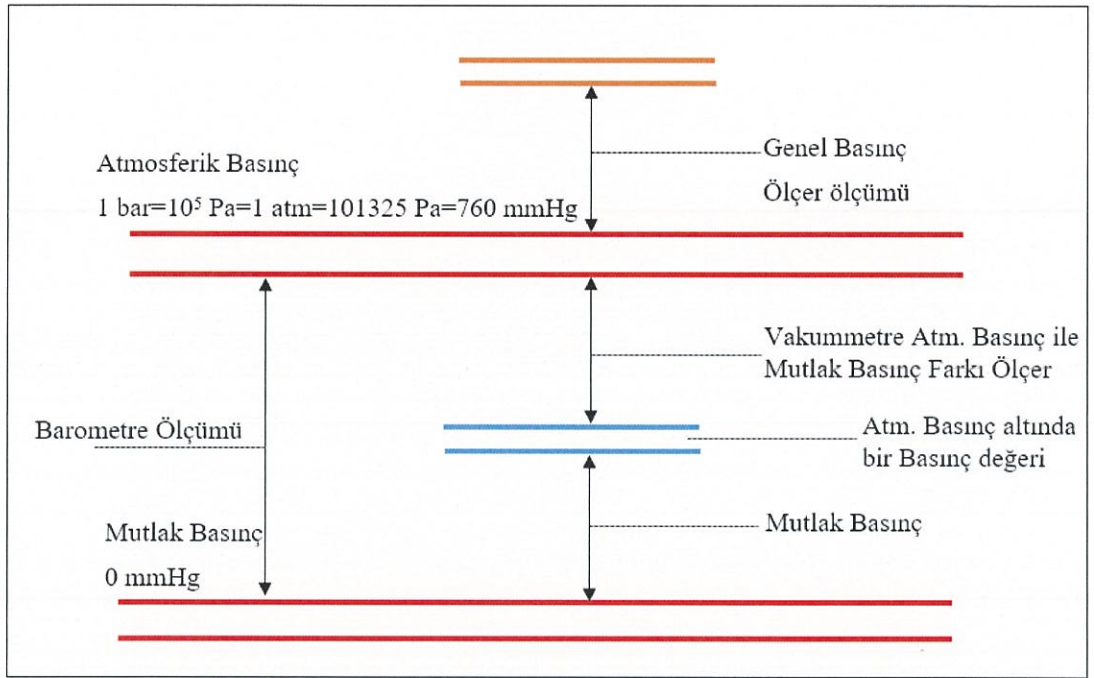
Atmosferik Basınç

1 bar=$10^5$ Pa=1 atm=101325 Pa=760 mmHg

Genel Basınç

Ölçer ölçümü

Vakummetre Atm. Basınç ile

Mutlak Basınç Farkı Ölçer

Barometre Ölçümü

Atm. Basınç altında

bir Basınç değeri

Mutlak Basınç

Mutlak Basınç

0 mmHg